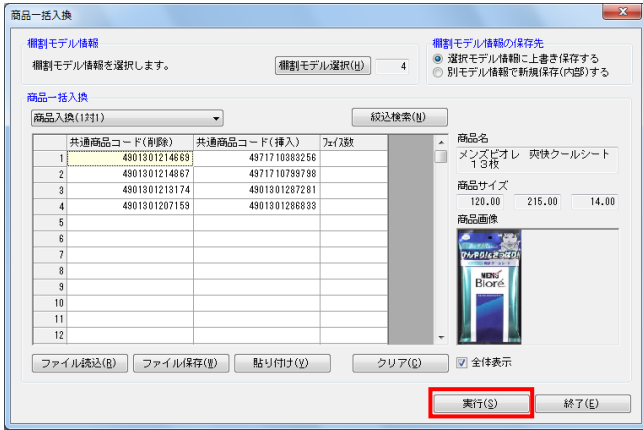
商品一括入換

棚割モデル情報
棚割モデル情報を選択します。
棚割モデル選択(H)
4

棚割モデル情報の保存先
選択モデル情報に上書き保存する
別モデル情報で新規保存(内部)する

商品一括入換
商品入換(1対1)
絞込検索(N)

| | 共通商品コード(削除) | 共通商品コード(挿入) | フェイス数 |
|---|---|---|---|
| 1 | 4901301214669 | 4971710383256 | |
| 2 | 4901301214867 | 4971710799798 | |
| 3 | 4901301213174 | 4901301287281 | |
| 4 | 4901301207159 | 4901301286833 | |
| 5 | | | |
| 6 | | | |
| 7 | | | |
| 8 | | | |
| 9 | | | |
| 10 | | | |
| 11 | | | |
| 12 | | | |

商品名
メンズビオレ 爽快クールシート 13枚
商品サイズ
120.00
215.00
14.00
商品画像
MEN'S Bioré

ファイル読込(R)
ファイル保存(W)
貼り付け(Y)
クリア(C)
全体表示

実行(S)
終了(E)